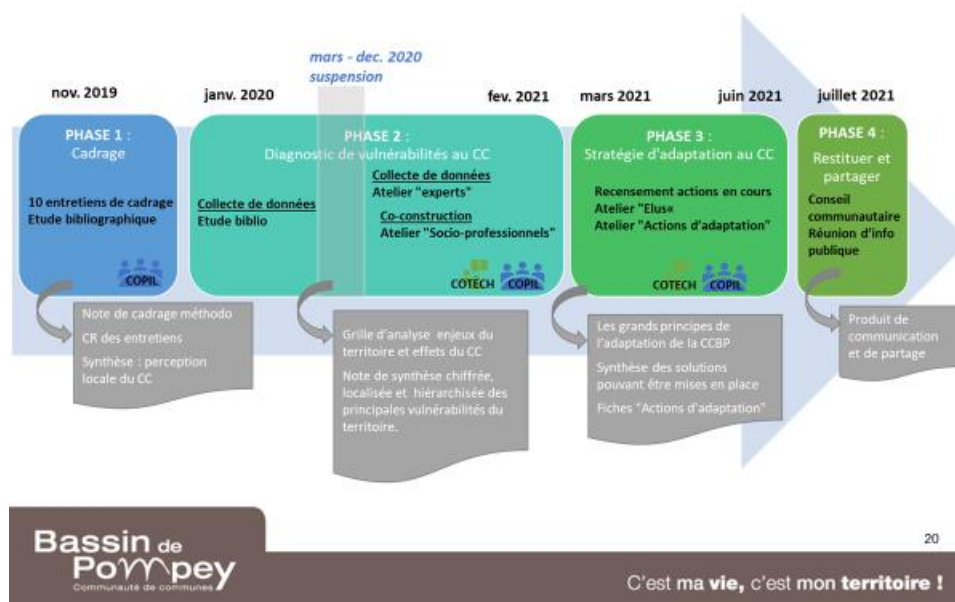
mars - dec. 2020
suspension

nov. 2019

janv. 2020

fev. 2021

mars 2021

juin 2021

juillet 2021

PHASE 1 :
Cadrage

10 entretiens de cadrage
Etude bibliographique

COPIL

Note de cadrage méthodo

CR des entretiens

Synthèse : perception locale du CC

PHASE 2 :
Diagnostic de vulnérabilités au CC

Collecte de données
Etude biblio

Collecte de données
Atelier "experts"

Co-construction
Atelier "Socio-professionnels"

COTECH COPIL

Grille d'analyse enjeux du territoire et effets du CC

Note de synthèse chiffrée, localisée et hiérarchisée des principales vulnérabilités du territoire.

PHASE 3 :
Stratégie d'adaptation au CC

Recensement actions en cours
Atelier "Elus«
Atelier "Actions d'adaptation"

COTECH COPIL

Les grands principes de l'adaptation de la CCBP

Synthèse des solutions pouvant être mises en place

Fiches "Actions d'adaptation"

PHASE 4 :
Restituer et partager

Conseil communautaire
Réunion d'info publique

Produit de communication et de partage

Bassin de Pompey
Communauté de communes

20

C'est ma vie, c'est mon territoire !